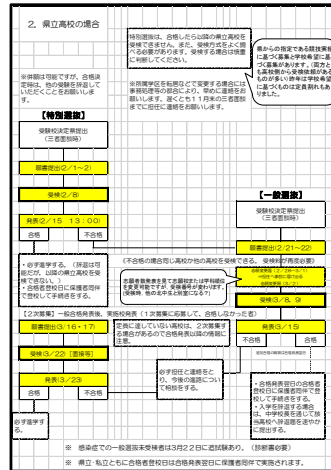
2. 県立高校の場合

特別選抜は、合格したら以降の県立高校を受検できません。また、受検内容をよく調べる必要があります。受検する場合は保護者に相談してください。

県からの指定である競技実績に基づく募集と学校長推薦に基づく募集があります（両方とも县校数から受検後部があるものが多い）詳細は学校長推薦に基づくものは定員割れもあります。

※併願は可能ですが、合格決定後は、他の受験を辞退していただくことをお願いします。

※所属学区を転居などで変更する場合には事前処理の都合より、早めに連絡をお願いします。遅くとも11月末の三者面談までに担任に連絡をお願いします。

【特別選抜】

受験校決定票提出
（三者面談時）

願書提出（2/1〜2）

受検（2/8）

発表（2/15 13：00）

合格

不合格

・必ず進学する。（原則は可能だが、以降の県立高校を受検できない。）
・合格者登校日に保護者同伴で登校して手続きをする。

【一般選抜】

受験校決定票提出
（三者面談時）

願書提出（2/21〜22）

（不合格の場合同じ高校や他の高校を受験できる。受験校が再度必要）

志願変更数を見て志願校または学科を変更可能です。受験番号が変わります（受検場、他の志願校で変わる？）

志願変更期（2/28〜3/1）
受験先変更（3/2）

受検（3/8, 9）

【2次募集】一般合格発表後、実施校発表（1次募集に欠員など、合格しなかった者）

願書提出（3/16・17）

受検（3/22）［面接等］

発表（3/23）

合格

不合格

必ず進学

定員に達していない高校は、2次募集する場合があるので合格発表以降の情報に注意。

必ず担任と連絡をとり、今後の進路について相談をする。

発表（3/15）

不合格

合格

・合格発表翌日の合格者登校日に保護者同伴で登校して手続きをする。
・入学を辞退する場合は、中学校長を通じて担当高校へ辞退届を提出するので担任に相談する。

※ 県立・私立ともに合格者登校日は合格発表翌日に保護者同伴で実施されます。

※ 県立・私立ともに合格者登校日は合格発表翌日に保護者同伴で実施されます。